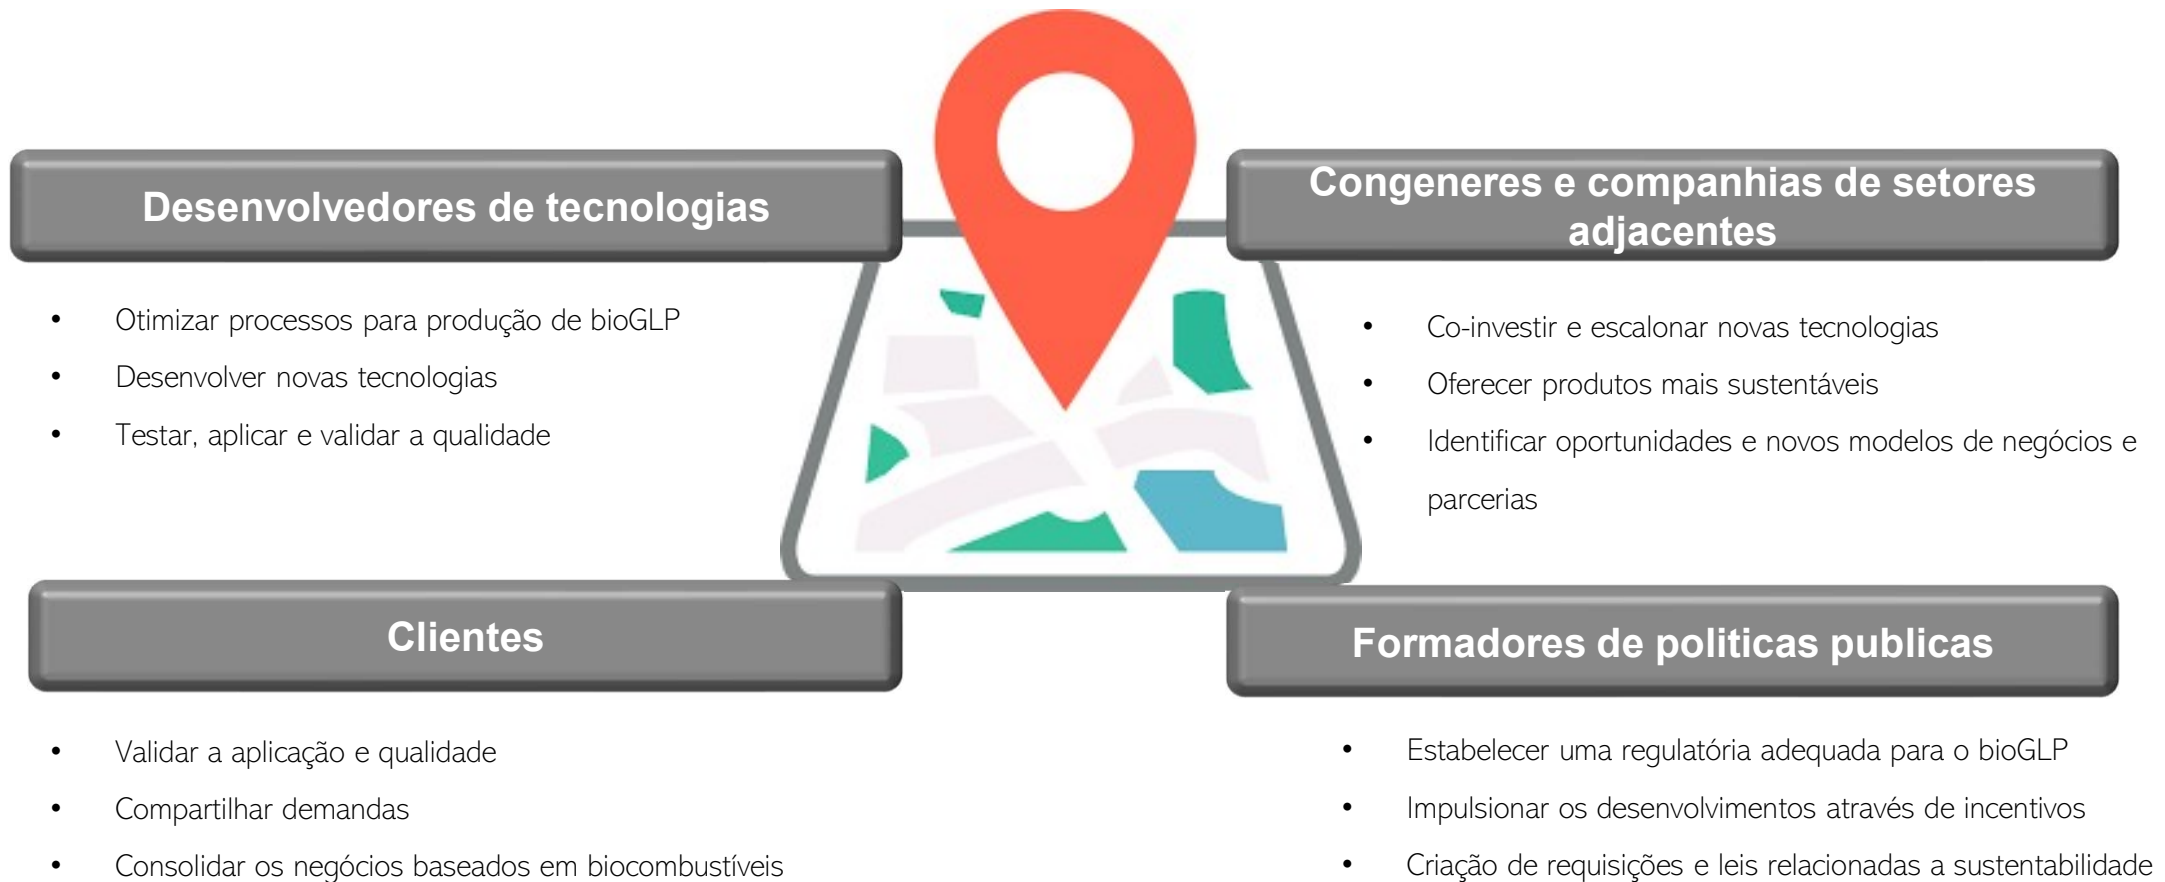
Desenvolvedores de tecnologias

- Otimizar processos para produção de bioGLP
- Desenvolver novas tecnologias
- Testar, aplicar e validar a qualidade

Congeneres e companhias de setores adjacentes

- Co-investir e escalonar novas tecnologias
- Oferecer produtos mais sustentáveis
- Identificar oportunidades e novos modelos de negócios e parcerias

Clientes

- Validar a aplicação e qualidade
- Compartilhar demandas
- Consolidar os negócios baseados em biocombustíveis

Formadores de politicas publicas

- Estabelecer uma regulatória adequada para o bioGLP
- Impulsionar os desenvolvimentos através de incentivos
- Criação de requisições e leis relacionadas a sustentabilidade